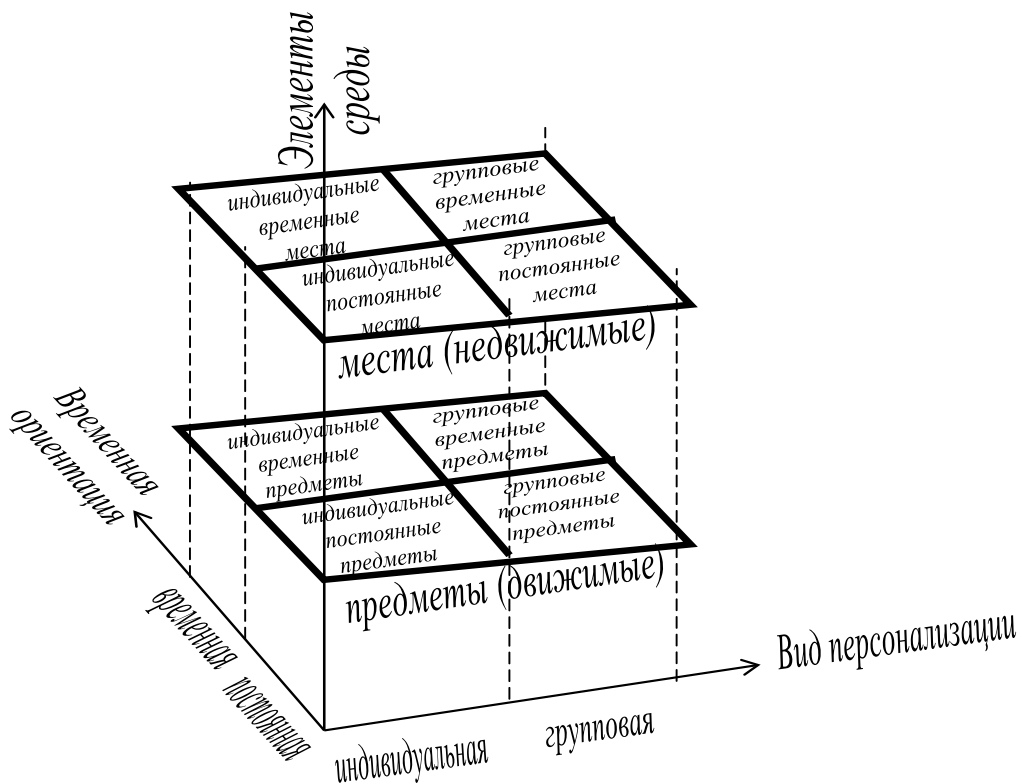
Элементы среды

индивидуальные временные места

групповые временные места

индивидуальные постоянные места

групповые постоянные места

места (недвижимые)

Временная ориентация

индивидуальные временные предметы

групповые временные предметы

индивидуальные постоянные предметы

групповые постоянные предметы

предметы (движимые)

Вид персонализации

временная

постоянная

индивидуальная

групповая